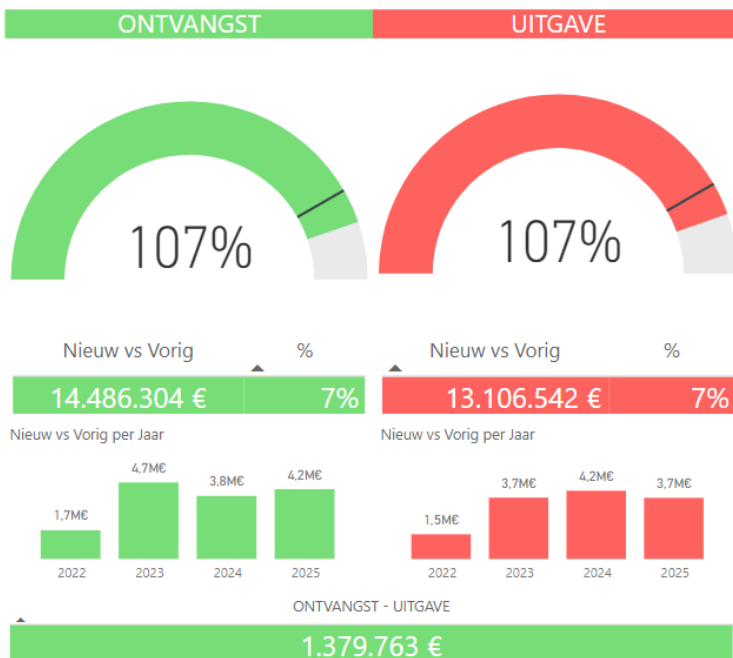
ONTVANGST

UITGAVE

107%

107%

Nieuw vs Vorig

%

14.486.304 €

7%

Nieuw vs Vorig

%

13.106.542 €

7%

Nieuw vs Vorig per Jaar

1,7M€
4,7M€
3,8M€
4,2M€

2022
2023
2024
2025

Nieuw vs Vorig per Jaar

1,5M€
3,7M€
4,2M€
3,7M€

2022
2023
2024
2025

ONTVANGST - UITGAVE

1.379.763 €